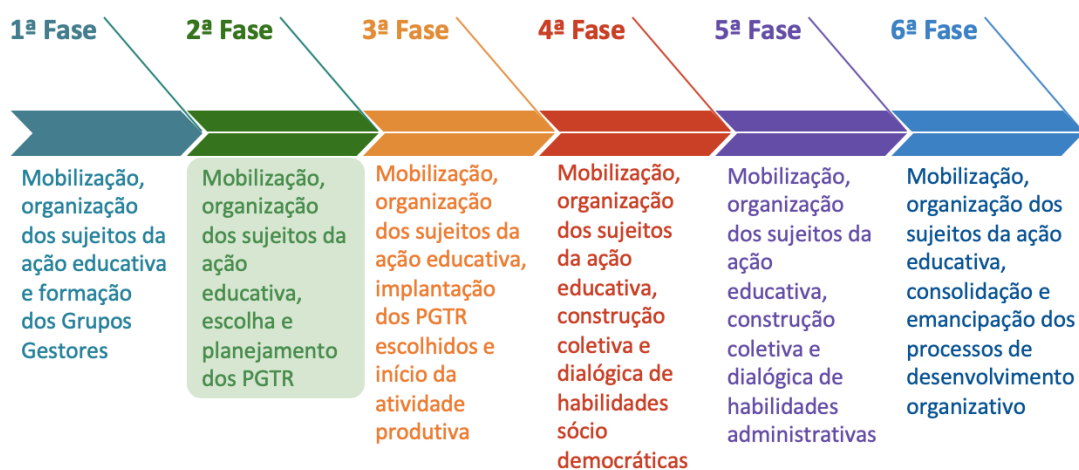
1ª Fase

Mobilização, organização dos sujeitos da ação educativa e formação dos Grupos Gestores

2ª Fase

Mobilização, organização dos sujeitos da ação educativa, escolha e planejamento dos PGTR

3ª Fase

Mobilização, organização dos sujeitos da ação educativa, implantação dos PGTR escolhidos e início da atividade produtiva

4ª Fase

Mobilização, organização dos sujeitos da ação educativa, construção coletiva e dialógica de habilidades sócio democráticas

5ª Fase

Mobilização, organização dos sujeitos da ação educativa, construção coletiva e dialógica de habilidades administrativas

6ª Fase

Mobilização, organização dos sujeitos da ação educativa, consolidação e emancipação dos processos de desenvolvimento organizativo